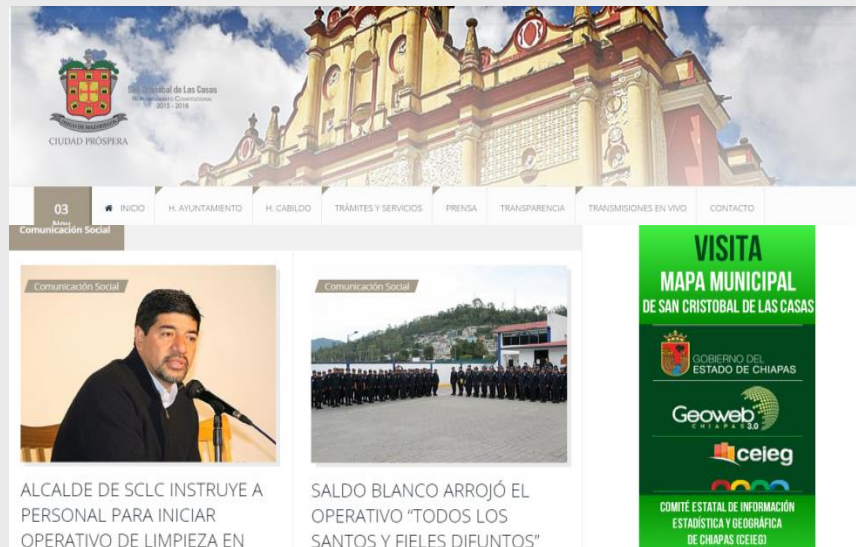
San Cristóbal de Las Casas
H. Ayuntamiento Constitucional
2015 - 2018

CIUDAD PRÓSPERA

03
Nov

INICIO | H. AYUNTAMIENTO | H. CABILDO | TRÁMITES Y SERVICIOS | PRENSA | TRANSPARENCIA | TRANSMISIONES EN VIVO | CONTACTO

Comunicación Social

Comunicación Social

ALCALDE DE SCLC INSTRUYE A PERSONAL PARA INICIAR OPERATIVO DE LIMPIEZA EN

Comunicación Social

SALDO BLANCO ARROJÓ EL OPERATIVO "TODOS LOS SANTOS Y FIELES DIFUNTOS"

VISITA
MAPA MUNICIPAL
DE SAN CRISTOBAL DE LAS CASAS

GOBIERNO DEL ESTADO DE CHIAPAS

Geoweb CHIAPAS 3.0

ceieg

COMITÉ ESTATAL DE INFORMACIÓN ESTADÍSTICA Y GEOGRÁFICA DE CHIAPAS (CEIEG)